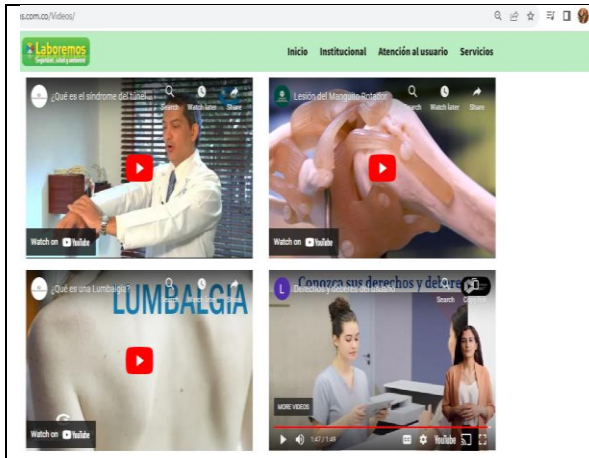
s.com.co/Videos/

Laboremos
Seguridad, salud y ambiente

Inicio Institucional Atención al usuario Servicios

¿Qué es el síndrome del túnel...
Search Watch later Share
Watch on YouTube

Lesión del Manguito Rotador
Search Watch later Share
Watch on YouTube

¿Qué es una Lumbalgia?
LUMBALGIA
Watch later Share
Watch on YouTube

Conozca sus derechos y deberes
Derechos y deberes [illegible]
Search
MORE VIDEOS
1:47 / 1:48
YouTube